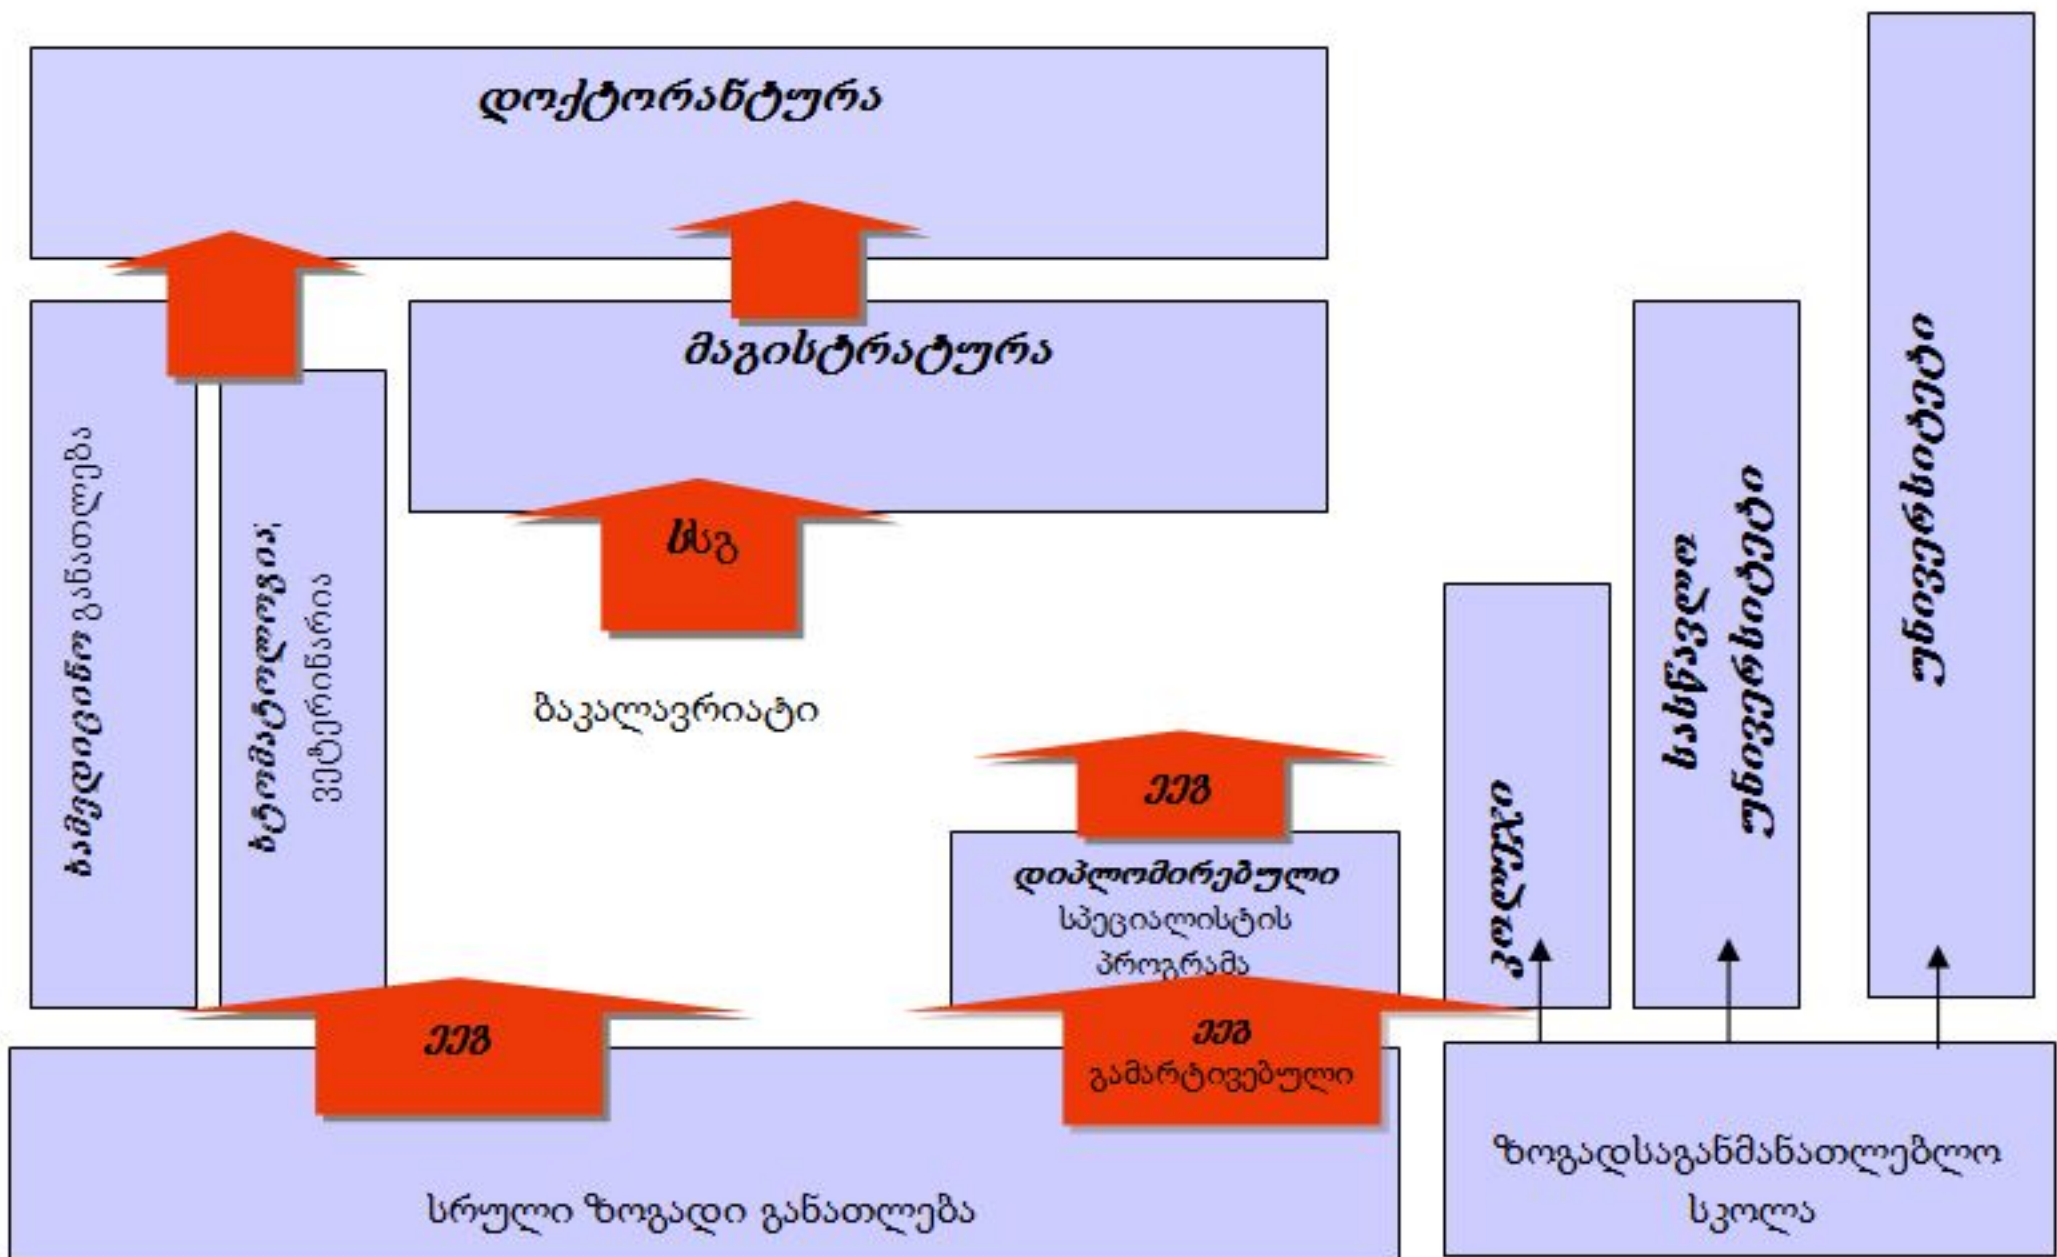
დოქტორანტურა

მაგისტრატურა

სამედიცინო განათლება

ვეტერინარია

სსგ

ბაკალავრიატი

ეეგ

დიპლომირებული სპეციალისტის პროგრამა

კოლეჯი

სასწავლო უნივერსიტეტი

უნივერსიტეტი

ეეგ

ეეგ გამარტივებული

სრული ზოგადი განათლება

ზოგადსაგანმანათლებლო სკოლა